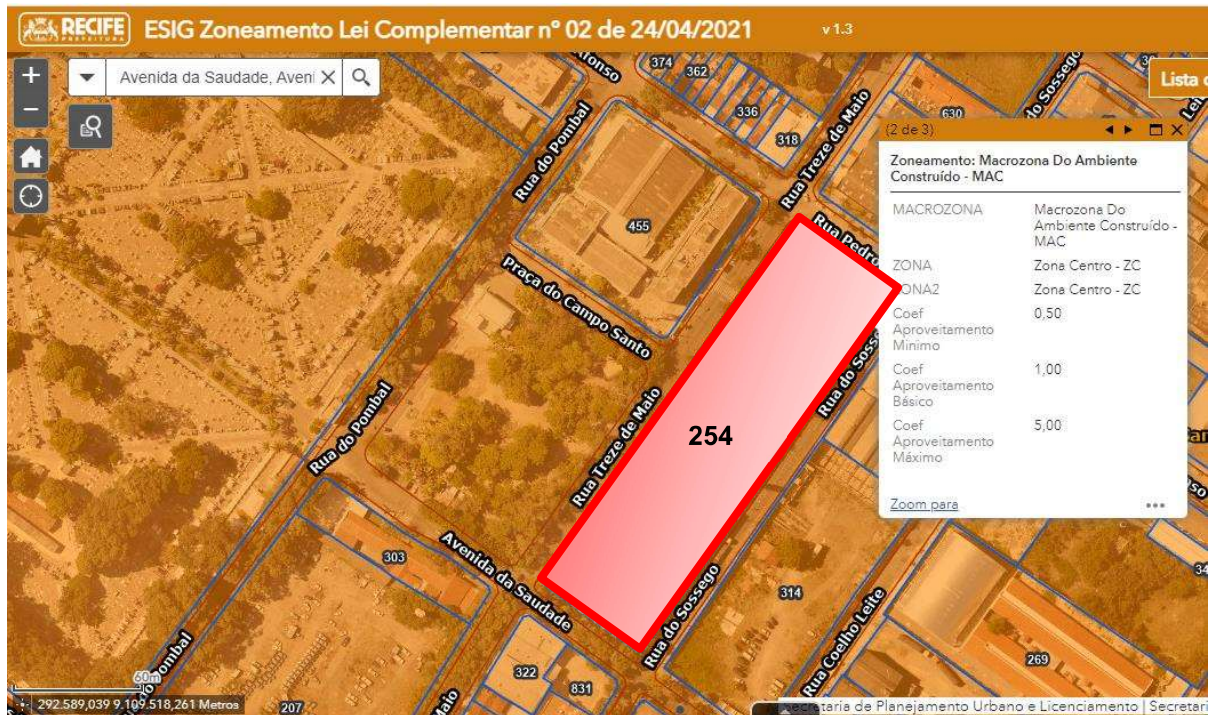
RECIFE ESIG Zoneamento Lei Complementar nº 02 de 24/04/2021 v 1.3

Avenida da Saudade, Aveni

Lista d

374 362 336 318 630 455 303 314 322 831 269 207 254

Rua do Pombal
Rua Treze de Maio
Rua Pedro
Praça do Campo Santo
Rua do Sossego
Rua do Pombal
Rua Treze de Maio
Avenida da Saudade
Rua do Sossego
Rua Coelho Leite

(2 de 3)

Zoneamento: Macrozona Do Ambiente Construído - MAC

| | |
|---|---|
| MACROZONA | Macrozona Do Ambiente Construído - MAC |
| ZONA | Zona Centro - ZC |
| ZONA2 | Zona Centro - ZC |
| Coef Aproveitamento Mínimo | 0,50 |
| Coef Aproveitamento Básico | 1,00 |
| Coef Aproveitamento Máximo | 5,00 |

Zoom para

60m
292.589,039 9.109.518,261 Metros

Secretaria de Planejamento Urbano e Licenciamento | Secretari